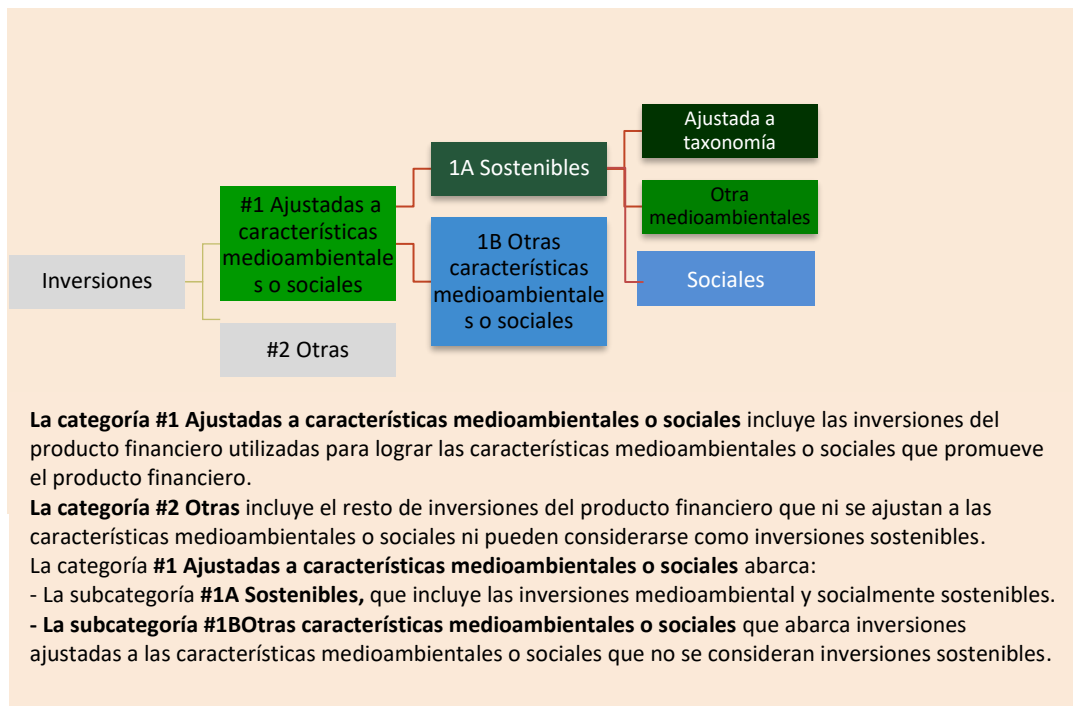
Inversiones

#1 Ajustadas a características medioambientales o sociales

#2 Otras

1A Sostenibles

1B Otras características medioambientales o sociales

Ajustada a taxonomía

Otra medioambientales

Sociales

**La categoría #1 Ajustadas a características medioambientales o sociales** incluye las inversiones del producto financiero utilizadas para lograr las características medioambientales o sociales que promueve el producto financiero.
**La categoría #2 Otras** incluye el resto de inversiones del producto financiero que ni se ajustan a las características medioambientales o sociales ni pueden considerarse como inversiones sostenibles.
La categoría **#1 Ajustadas a características medioambientales o sociales** abarca:
- La subcategoría **#1A Sostenibles,** que incluye las inversiones medioambiental y socialmente sostenibles.
**- La subcategoría #1BOtras características medioambientales o sociales** que abarca inversiones ajustadas a las características medioambientales o sociales que no se consideran inversiones sostenibles.